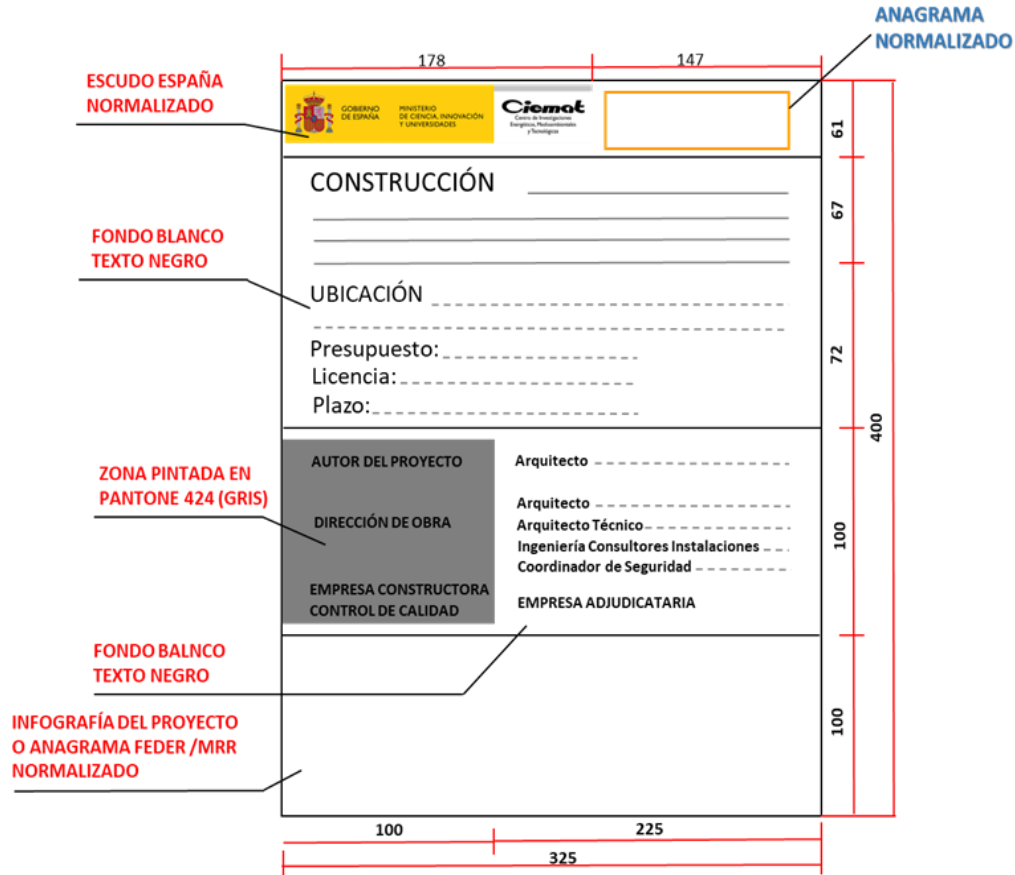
ANAGRAMA NORMALIZADO

178

147

ESCUDO ESPAÑA NORMALIZADO

GOBIERNO DE ESPAÑA

MINISTERIO DE CIENCIA, INNOVACIÓN Y UNIVERSIDADES

Ciemat
Centro de Investigaciones Energéticas, Medioambientales y Tecnológicas

61

CONSTRUCCIÓN

67

FONDO BLANCO TEXTO NEGRO

UBICACIÓN

Presupuesto:
Licencia:
Plazo:

72

400

ZONA PINTADA EN PANTONE 424 (GRIS)

AUTOR DEL PROYECTO

DIRECCIÓN DE OBRA

EMPRESA CONSTRUCTORA
CONTROL DE CALIDAD

Arquitecto

Arquitecto
Arquitecto Técnico
Ingeniería Consultores Instalaciones
Coordinador de Seguridad

EMPRESA ADJUDICATARIA

100

FONDO BALNCO TEXTO NEGRO

INFOGRAFÍA DEL PROYECTO O ANAGRAMA FEDER /MRR NORMALIZADO

100

100

225

325